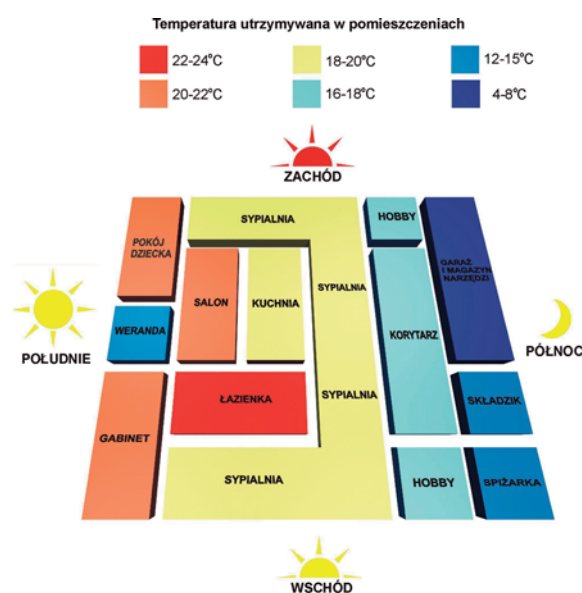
Temperatura utrzymywana w pomieszczeniach

22-24°C
20-22°C
18-20°C
16-18°C
12-15°C
4-8°C

ZACHÓD

POŁUDNIE

PÓŁNOC

WSCHÓD

POKÓJ DZIECKA
SYPIALNIA
HOBBY
GARAŻ I MAGAZYN NARZĘDZI
SALON
KUCHNIA
SYPIALNIA
WERANDA
KORYTARZ
ŁAZIENKA
SYPIALNIA
SKŁADZIK
GABINET
SYPIALNIA
HOBBY
SPIŻARKA